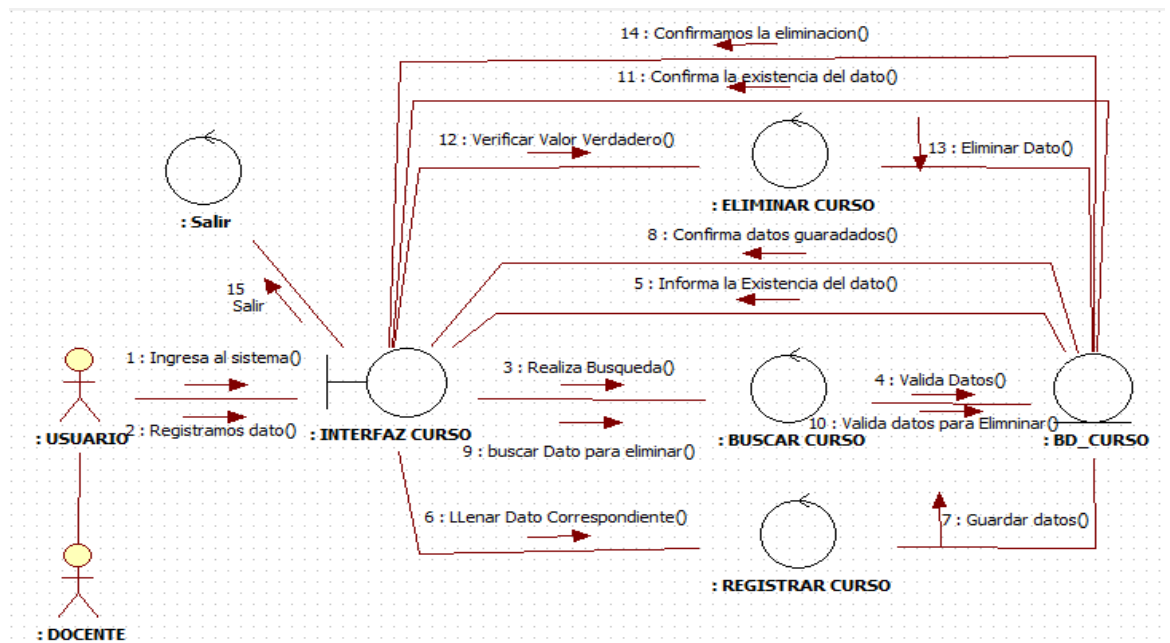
14 : Confirmamos la eliminacion()

11 : Confirma la existencia del dato()

12 : Verificar Valor Verdadero()

13 : Eliminar Dato()

: Salir

: ELIMINAR CURSO

8 : Confirma datos guaradados()

5 : Informa la Existencia del dato()

15
Salir

1 : Ingresa al sistema()

3 : Realiza Busqueda()

4 : Valida Datos()

10 : Valida datos para Elimninar()

2 : Registramos dato()

: USUARIO

: INTERFAZ CURSO

: BUSCAR CURSO

: BD_CURSO

9 : buscar Dato para eliminar()

6 : LLenar Dato Correspondiente()

7 : Guardar datos()

: REGISTRAR CURSO

: DOCENTE